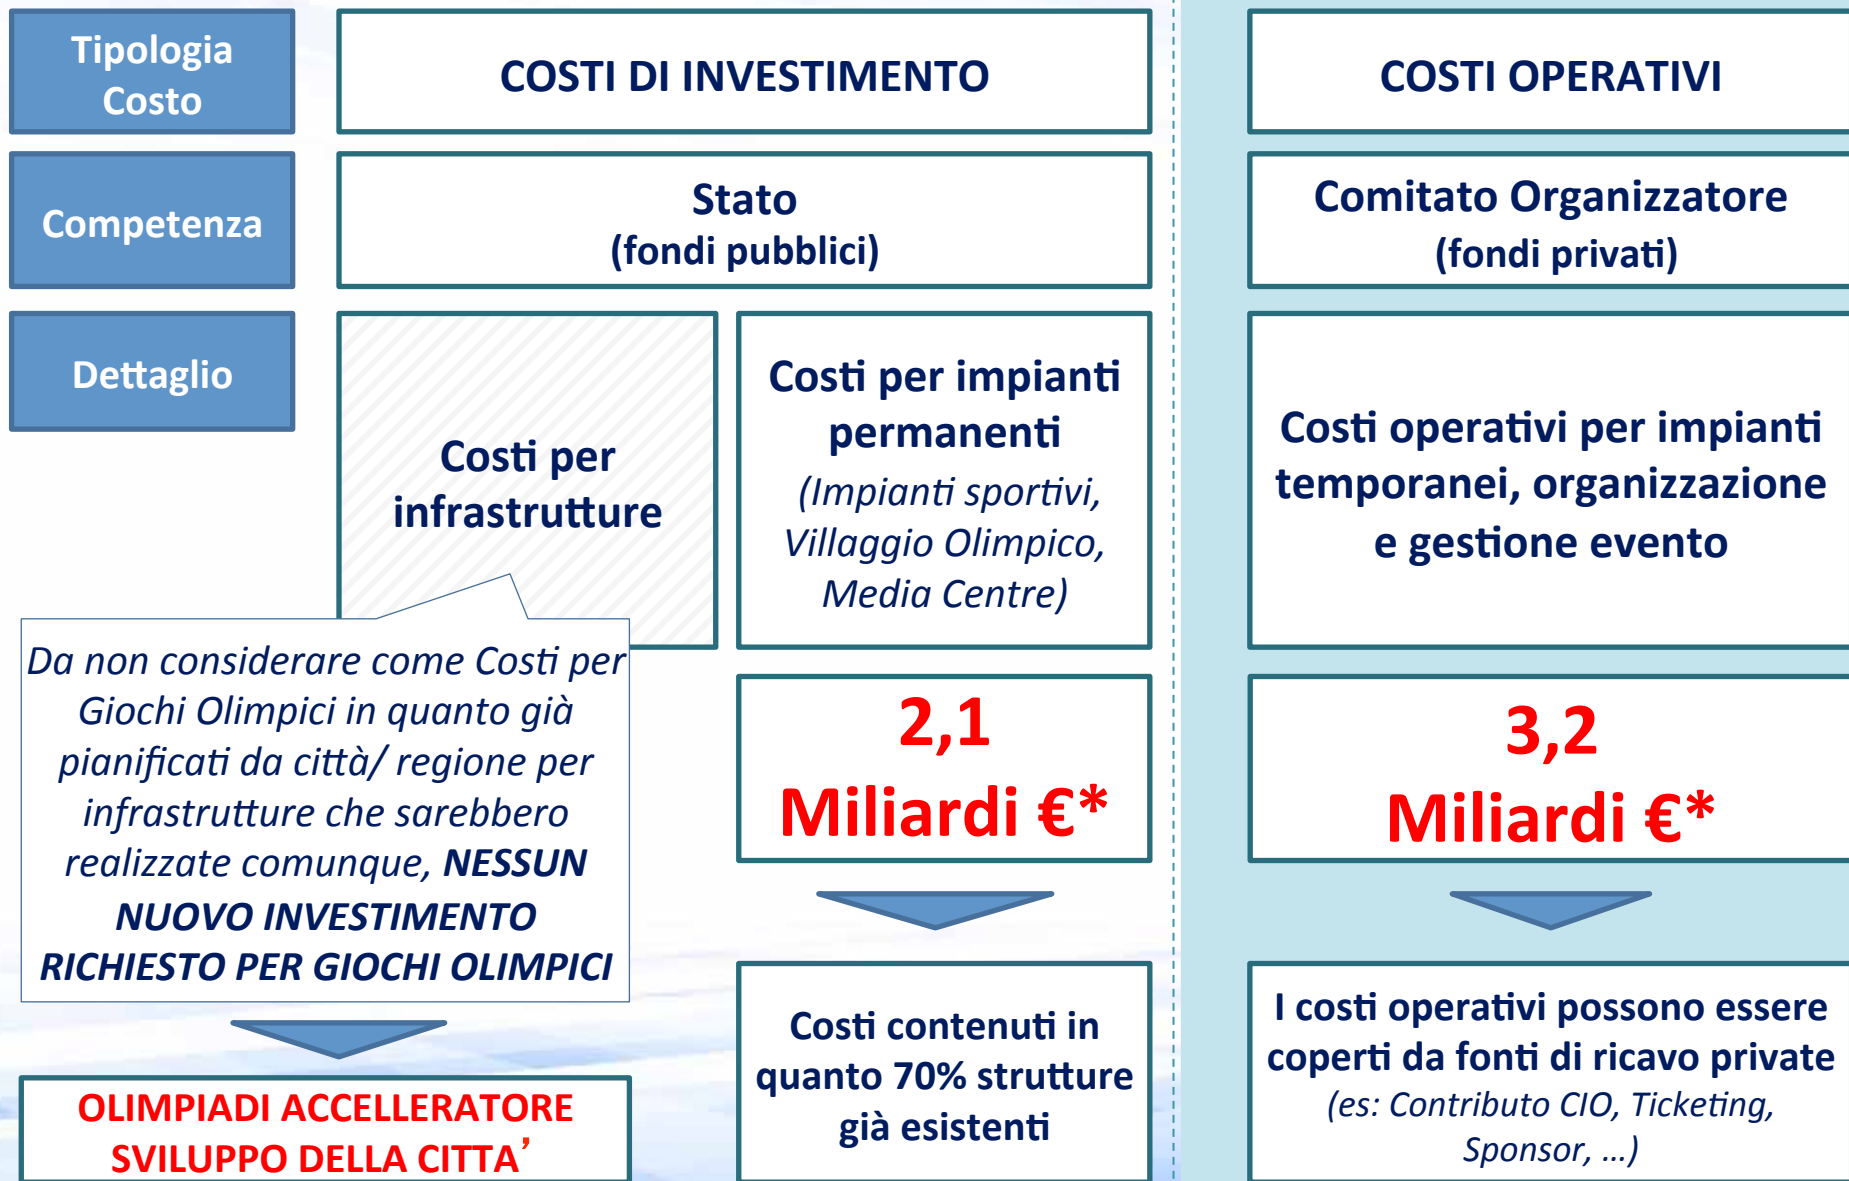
Tipologia Costo

COSTI DI INVESTIMENTO

COSTI OPERATIVI

Competenza

Stato
(fondi pubblici)

Comitato Organizzatore
(fondi privati)

Dettaglio

Costi per infrastrutture

Costi per impianti permanenti
*(Impianti sportivi, Villaggio Olimpico, Media Centre)*

Costi operativi per impianti temporanei, organizzazione e gestione evento

*Da non considerare come Costi per Giochi Olimpici in quanto già pianificati da città/ regione per infrastrutture che sarebbero realizzate comunque, **NESSUN NUOVO INVESTIMENTO RICHIESTO PER GIOCHI OLIMPICI***

2,1
Miliardi €*

3,2
Miliardi €*

OLIMPIADI ACCELLERATORE SVILUPPO DELLA CITTA'

Costi contenuti in quanto 70% strutture già esistenti

I costi operativi possono essere coperti da fonti di ricavo private
*(es: Contributo CIO, Ticketing, Sponsor, ...)*